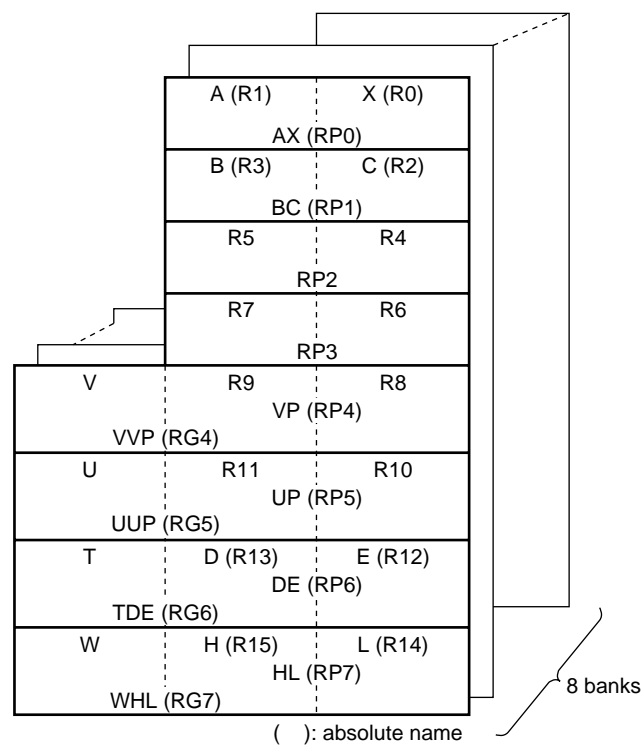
A (R1) X (R0)
AX (RP0)
B (R3) C (R2)
BC (RP1)
R5 R4
RP2
R7 R6
RP3
V R9 R8
VP (RP4)
VVP (RG4)
U R11 R10
UP (RP5)
UUP (RG5)
T D (R13) E (R12)
DE (RP6)
TDE (RG6)
W H (R15) L (R14)
HL (RP7)
WHL (RG7)
8 banks
( ): absolute name